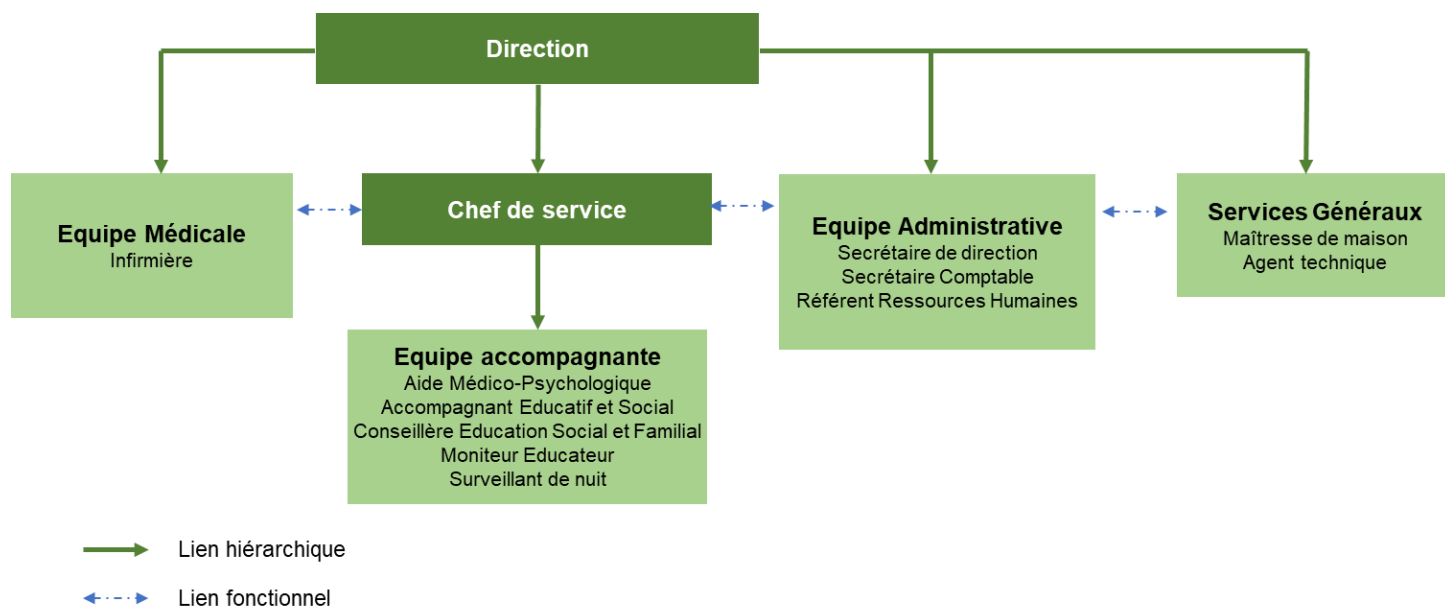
Direction

Equipe Médicale
Infirmière

Chef de service

Equipe Administrative
Secrétaire de direction
Secrétaire Comptable
Référent Ressources Humaines

Services Généraux
Maîtresse de maison
Agent technique

Equipe accompagnante
Aide Médico-Psychologique
Accompagnant Educatif et Social
Conseillère Education Social et Familial
Moniteur Educateur
Surveillant de nuit

Lien hiérarchique

Lien fonctionnel